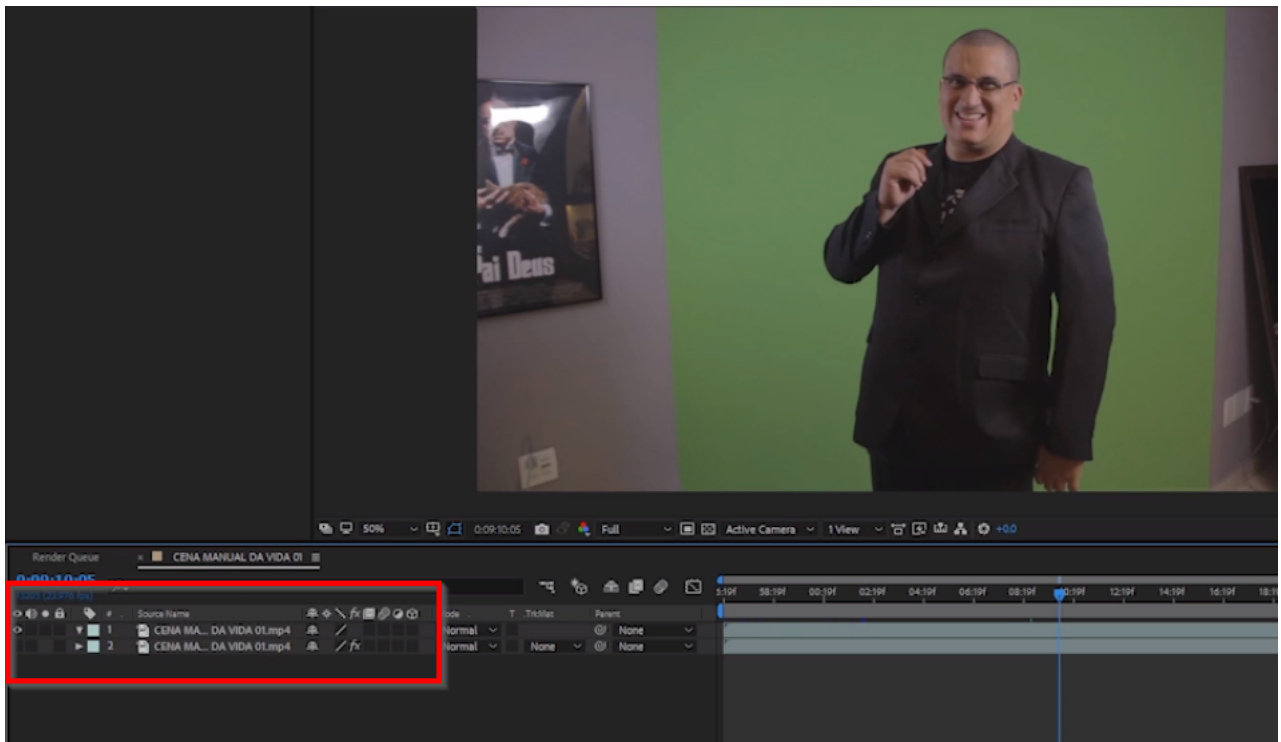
Pai Deus

50% 0:09:10:05 Full Active Camera 1 View +0.0

Render Queue CENA MANUAL DA VIDA 01

0:09:10:05

Source Name Mode T TrkMat Parent

1 CENA MA... DA VIDA 01.mp4 Normal None

2 CENA MA... DA VIDA 01.mp4 Normal None None

58:19f 00:19f 02:19f 04:19f 06:19f 08:19f 12:19f 14:19f 16:19f